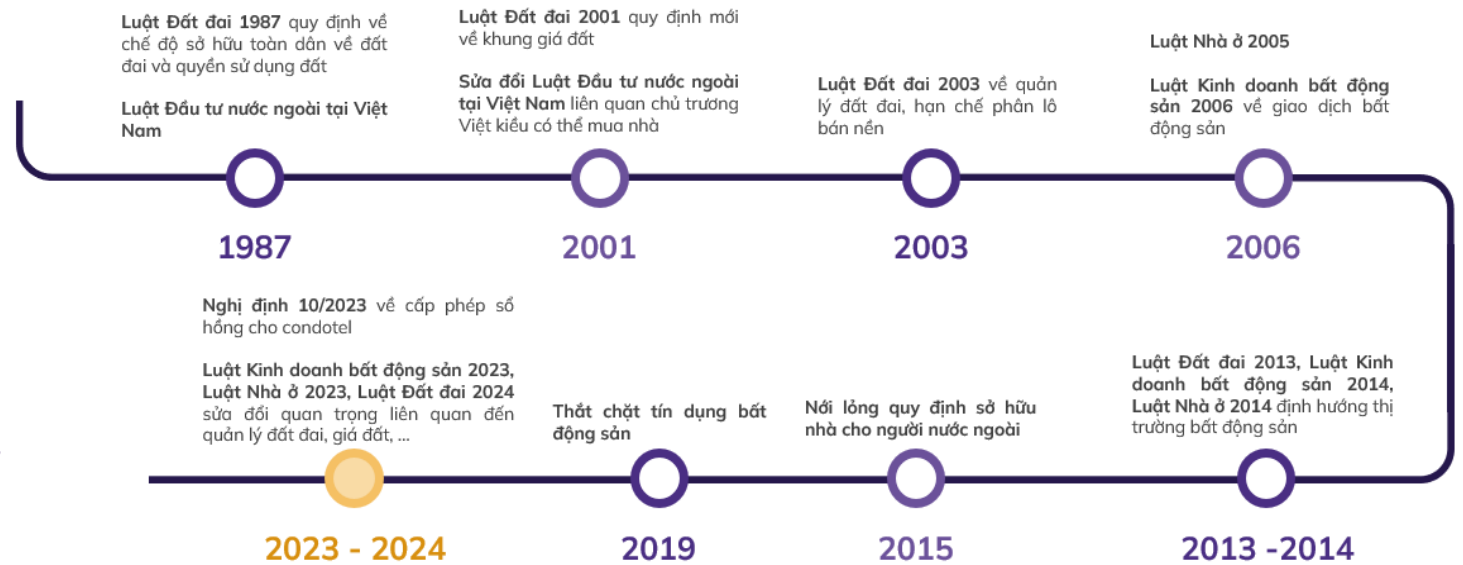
Luật Đất đai 1987 quy định về chế độ sở hữu toàn dân về đất đai và quyền sử dụng đất

Luật Đầu tư nước ngoài tại Việt Nam

1987

Luật Đất đai 2001 quy định mới về khung giá đất

Sửa đổi Luật Đầu tư nước ngoài tại Việt Nam liên quan chủ trương Việt kiều có thể mua nhà

2001

Luật Đất đai 2003 về quản lý đất đai, hạn chế phân lô bán nền

2003

Luật Nhà ở 2005

Luật Kinh doanh bất động sản 2006 về giao dịch bất động sản

2006

Nghị định 10/2023 về cấp phép sổ hồng cho condotel

Luật Kinh doanh bất động sản 2023, Luật Nhà ở 2023, Luật Đất đai 2024 sửa đổi quan trọng liên quan đến quản lý đất đai, giá đất, ...

2023 - 2024

Thắt chặt tín dụng bất động sản

2019

Nới lỏng quy định sở hữu nhà cho người nước ngoài

2015

Luật Đất đai 2013, Luật Kinh doanh bất động sản 2014, Luật Nhà ở 2014 định hướng thị trường bất động sản

2013 -2014